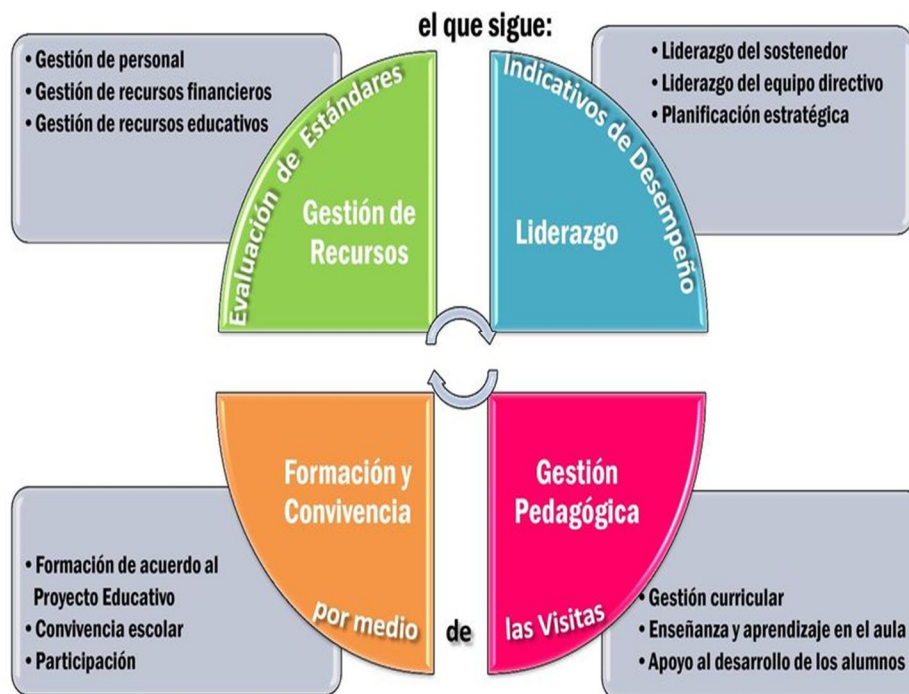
el que sigue:

• Gestión de personal
• Gestión de recursos financieros
• Gestión de recursos educativos

Evaluación de Estándares

Gestión de Recursos

Indicativos de Desempeño

Liderazgo

• Liderazgo del sostenedor
• Liderazgo del equipo directivo
• Planificación estratégica

Formación y Convivencia

Gestión Pedagógica

• Formación de acuerdo al Proyecto Educativo
• Convivencia escolar
• Participación

por medio de las Visitas

• Gestión curricular
• Enseñanza y aprendizaje en el aula
• Apoyo al desarrollo de los alumnos